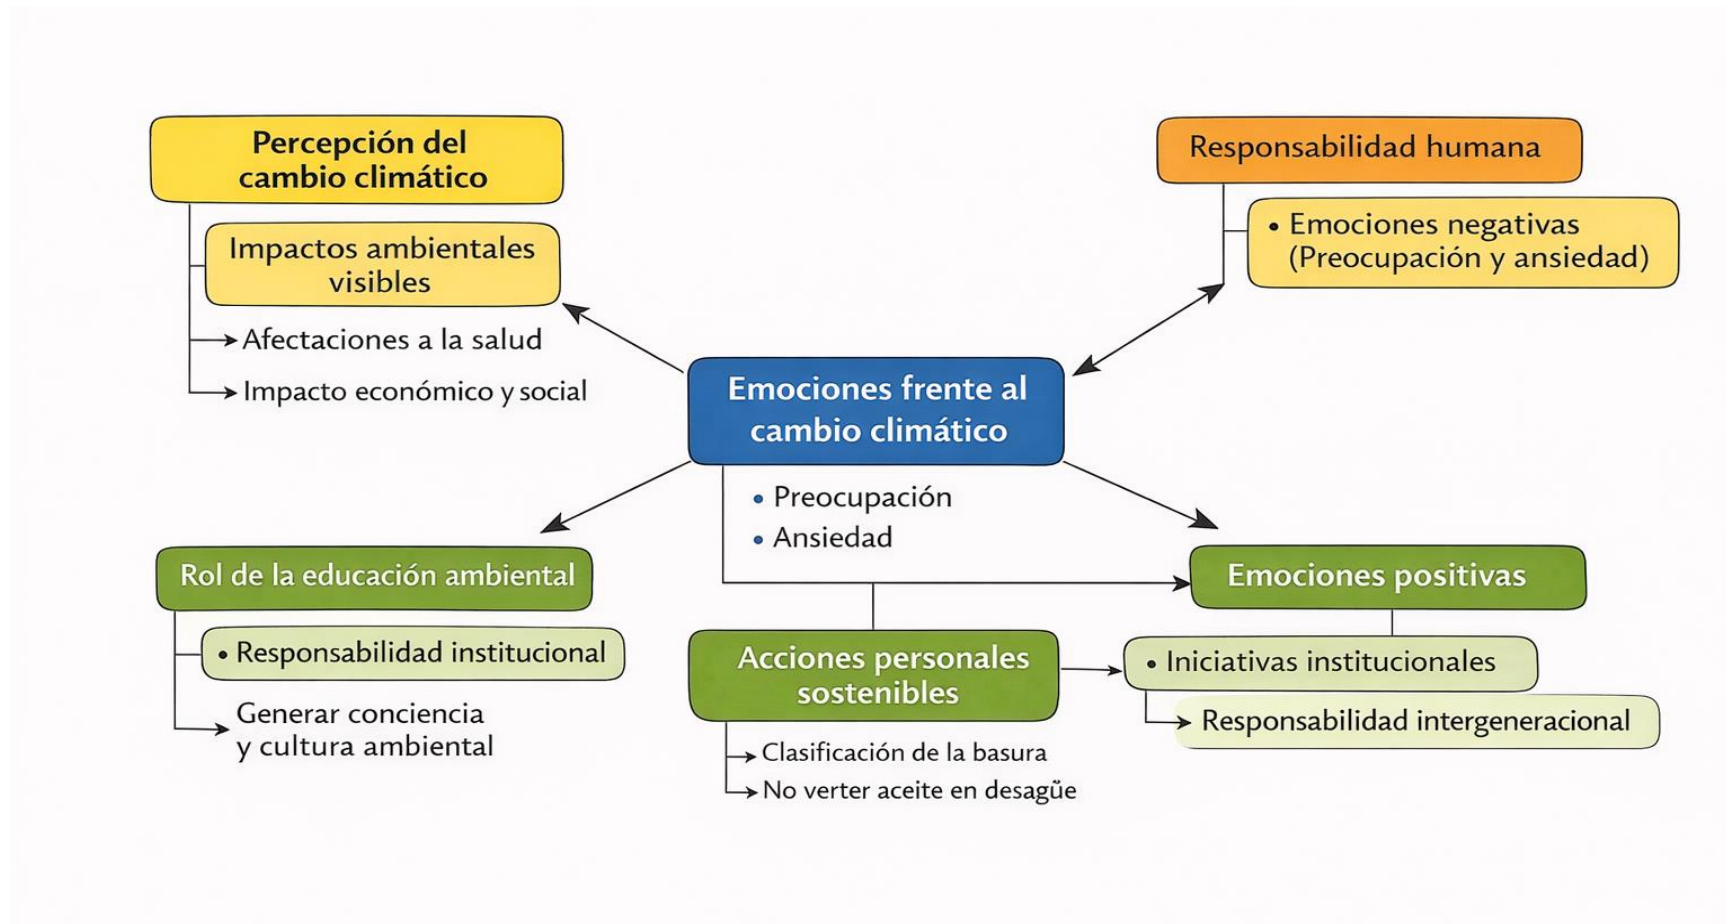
Percepción del cambio climático

Impactos ambientales visibles

Afectaciones a la salud

Impacto económico y social

Responsabilidad humana

• Emociones negativas (Preocupación y ansiedad)

Emociones frente al cambio climático

• Preocupación
• Ansiedad

Rol de la educación ambiental

• Responsabilidad institucional

Generar conciencia y cultura ambiental

Emociones positivas

Acciones personales sostenibles

Clasificación de la basura

No verter aceite en desagüe

• Iniciativas institucionales

Responsabilidad intergeneracional